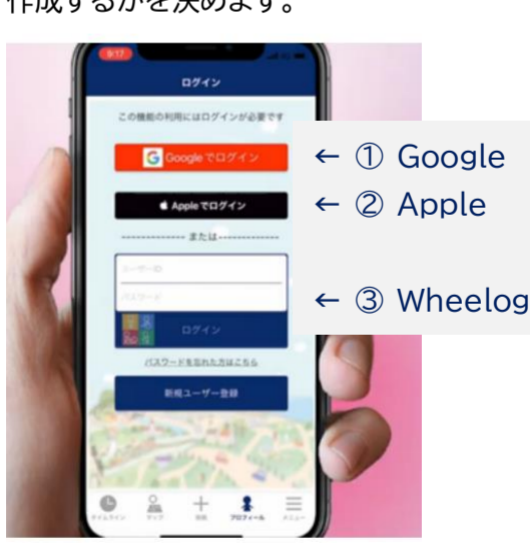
作成するかを決めます。

9:17

ログイン

この機能の利用にはログインが必要です

Googleでログイン

Appleでログイン

または

ユーザーID

パスワード

ログイン

パスワードを忘れた方はこちら

新規ユーザー登録

タイムライン マップ 投稿 プロフィール メニュー

← ① Google
← ② Apple
← ③ Wheelog